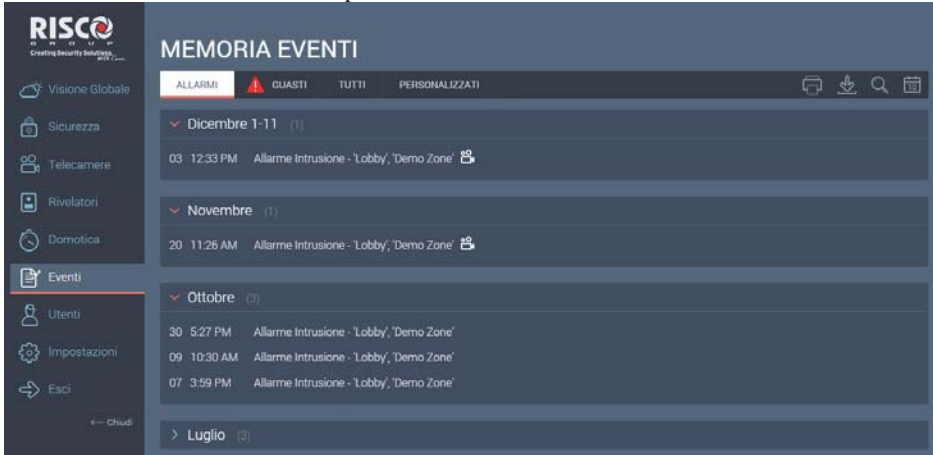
RISCO
GROUP
Creating Security Solutions.

Visione Globale
Sicurezza
Telecamere
Rivelatori
Domotica
Eventi
Utenti
Impostazioni
Esci
← Chiudi

MEMORIA EVENTI

ALLARMI
GUASTI
TUTTI
PERSONALIZZATI

Dicembre 1-11 (1)
03 12:33 PM Allarme Intrusione - 'Lobby', 'Demo Zone'

Novembre (1)
20 11:26 AM Allarme Intrusione - 'Lobby', 'Demo Zone'

Ottobre (3)
30 5:27 PM Allarme Intrusione - 'Lobby', 'Demo Zone'
09 10:30 AM Allarme Intrusione - 'Lobby', 'Demo Zone'
07 3:59 PM Allarme Intrusione - 'Lobby', 'Demo Zone'

Luglio (3)